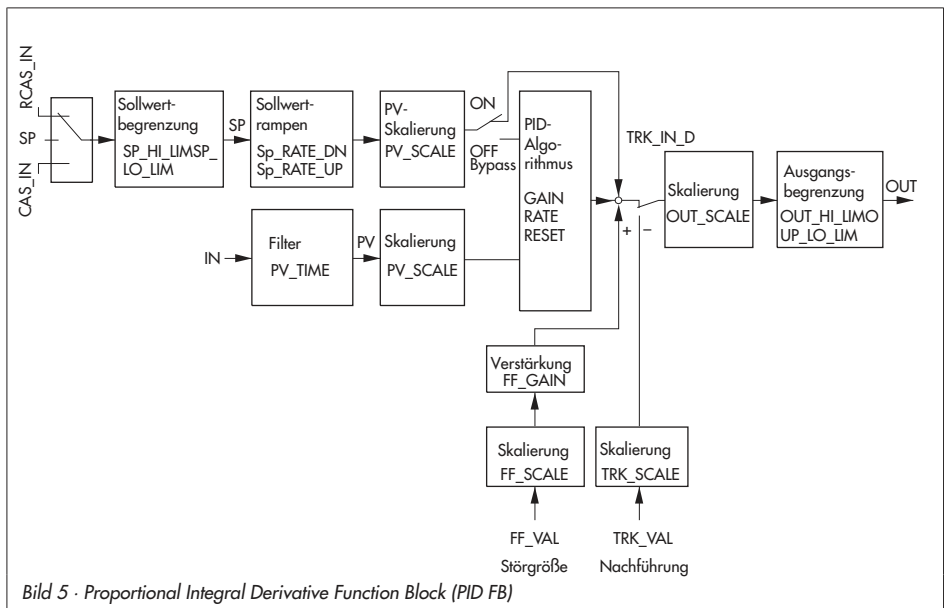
RCAS_IN
SP
CAS_IN

Sollwertbegrenzung
SP_HI_LIMSP_LO_LIM

SP

Sollwertrampen
Sp_RATE_DN
Sp_RATE_UP

PV-Skalierung
PV_SCALE

ON
OFF
Bypass

PID-Algorithmus
GAIN
RATE
RESET

TRK_IN_D

Skalierung
OUT_SCALE

Ausgangsbegrenzung
OUT_HI_LIMOUP_LO_LIM

OUT

IN
Filter
PV_TIME

PV

Skalierung
PV_SCALE

+
–

Verstärkung
FF_GAIN

Skalierung
FF_SCALE

Skalierung
TRK_SCALE

FF_VAL
Störgröße

TRK_VAL
Nachführung

Bild 5 · Proportional Integral Derivative Function Block (PID FB)